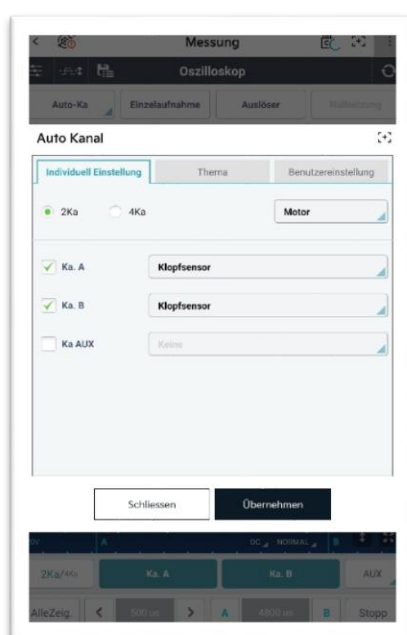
Messung

Oszilloskop

Auto-Ka

Einzelaufnahme

Auslöser

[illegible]

Auto Kanal

Individuell Einstellung

Thema

Benutzereinstellung

2Ka

4Ka

Motor

Ka. A

Klopfsensor

Ka. B

Klopfsensor

Ka AUX

Keine

Schliessen

Übernehmen

A

DC

NORMAL

B

2Ka/4Ka

Ka. A

Ka. B

AUX

AlleZeig.

<

500 us

>

A

4800 us

B

Stopp